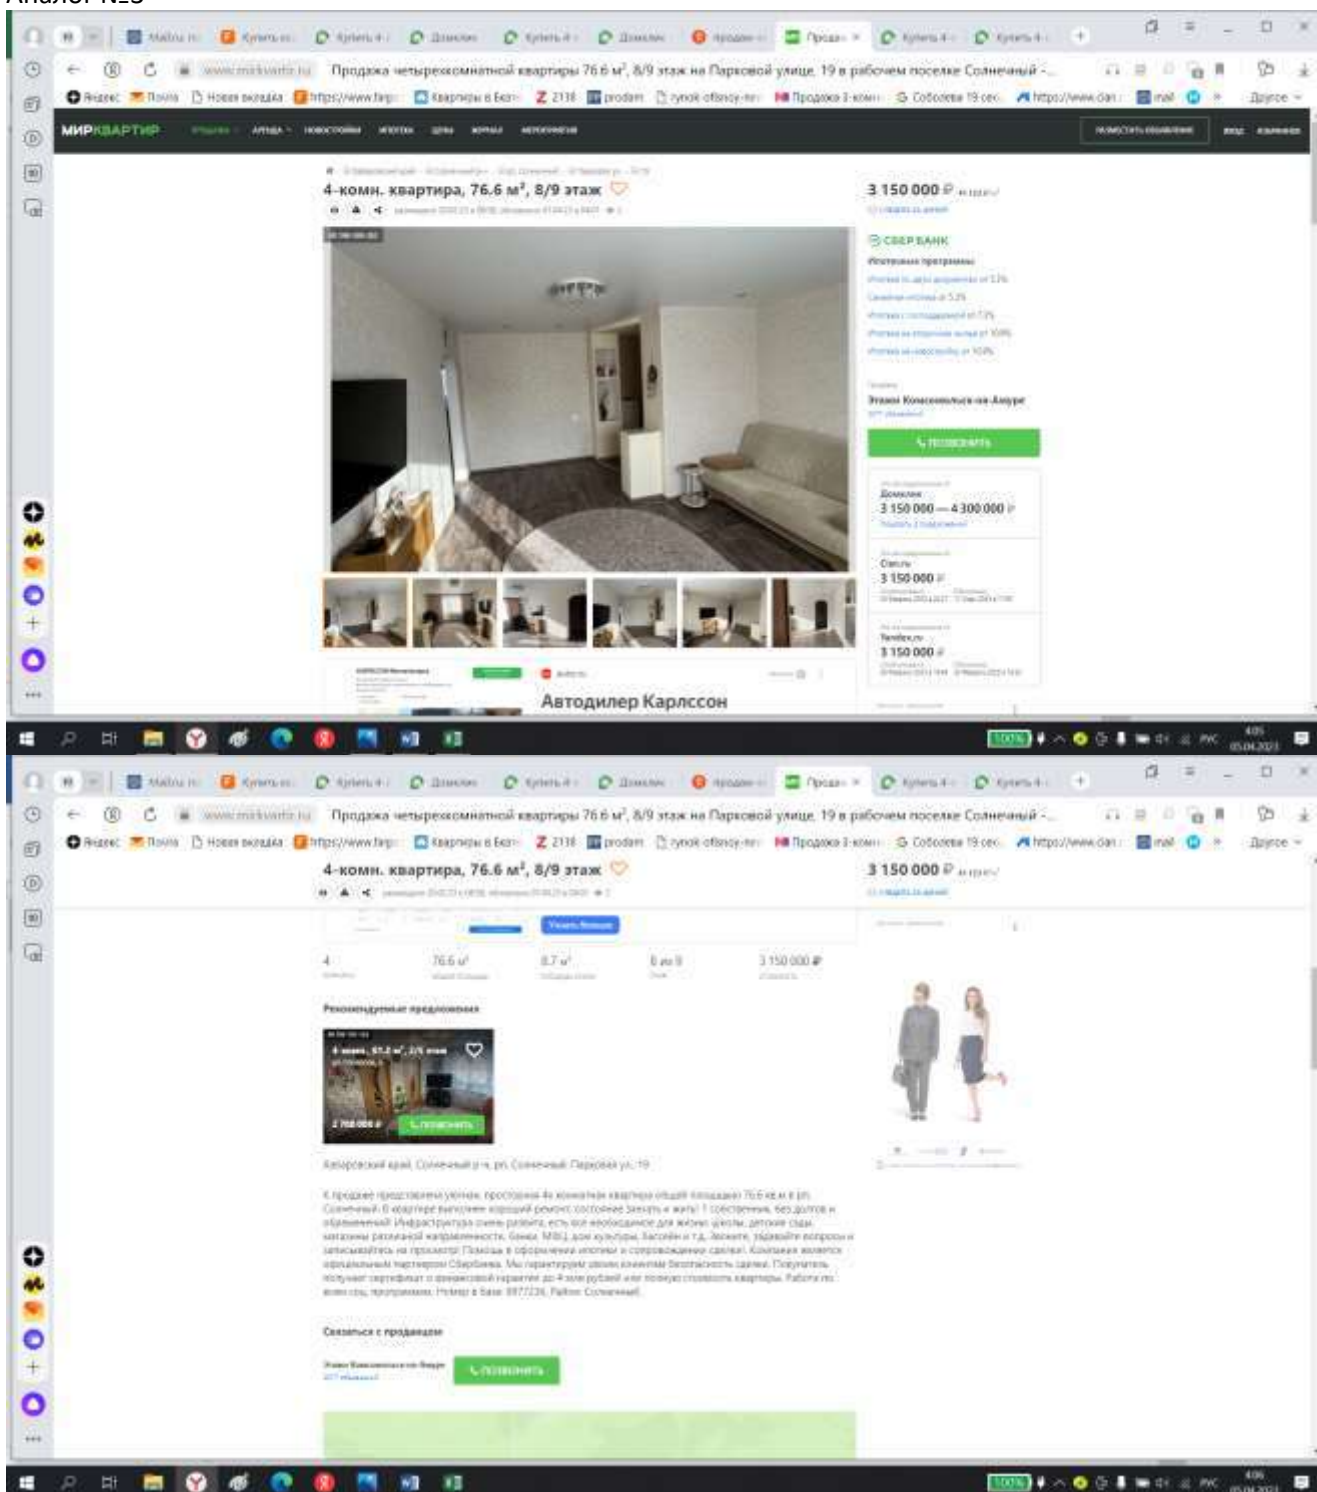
Продажа четырехкомнатной квартиры 76.6 м², 8/9 этаж на Парковой улице, 19 в рабочем поселке Солнечный -

МИРКВАРТИР

4-комн. квартира, 76.6 м², 8/9 этаж

3 150 000 ₽

СБЕРБАНК

Ипотечные программы

Этажи Комсомольск-на-Амуре

ПОЗВОНИТЬ

Домклик
3 150 000 — 4 300 000 ₽

Циан
3 150 000 ₽

Yandex.ru
3 150 000 ₽

Автодилер Карлссон

Продажа четырехкомнатной квартиры 76.6 м², 8/9 этаж на Парковой улице, 19 в рабочем поселке Солнечный -

4-комн. квартира, 76.6 м², 8/9 этаж

3 150 000 ₽

| 4 | 76.6 м² | 8.7 м² | 8 из 9 | 3 150 000 ₽ |
|---|---|---|---|---|

Рекомендуемые предложения

ПОЗВОНИТЬ

Хабаровский край, Солнечный р-н, рп. Солнечный, Парковая ул., 19

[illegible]

Связаться с продавцом

Этажи Комсомольск-на-Амуре

ПОЗВОНИТЬ